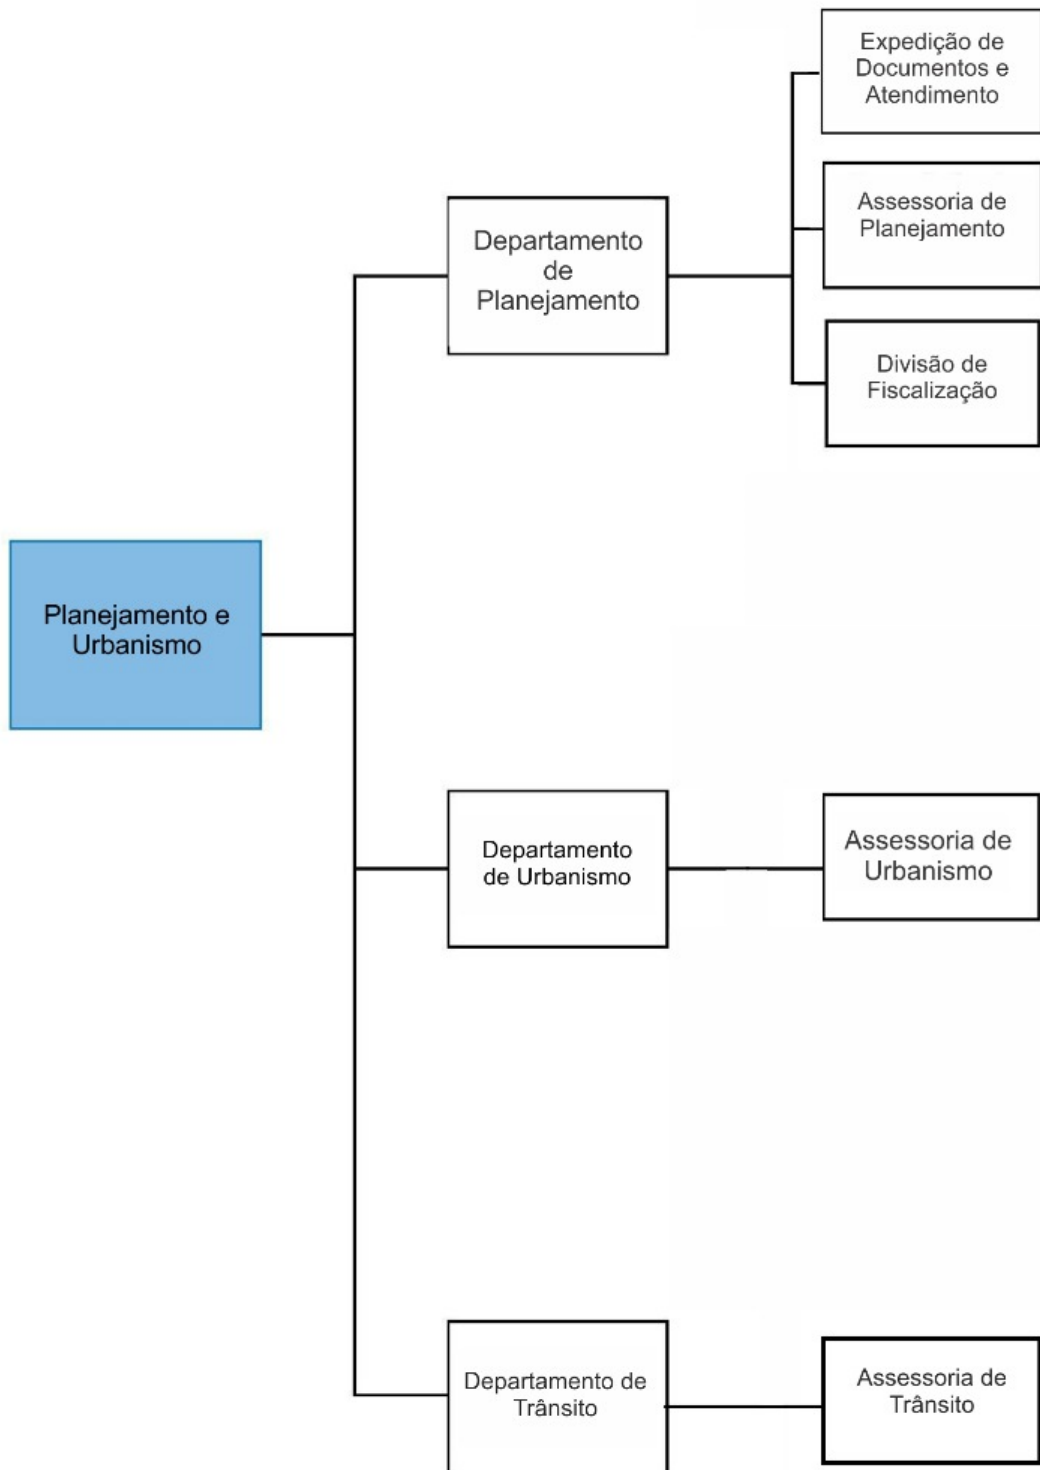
Planejamento e Urbanismo

Departamento de Planejamento

Expedição de Documentos e Atendimento

Assessoria de Planejamento

Divisão de Fiscalização

Departamento de Urbanismo

Assessoria de Urbanismo

Departamento de Trânsito

Assessoria de Trânsito